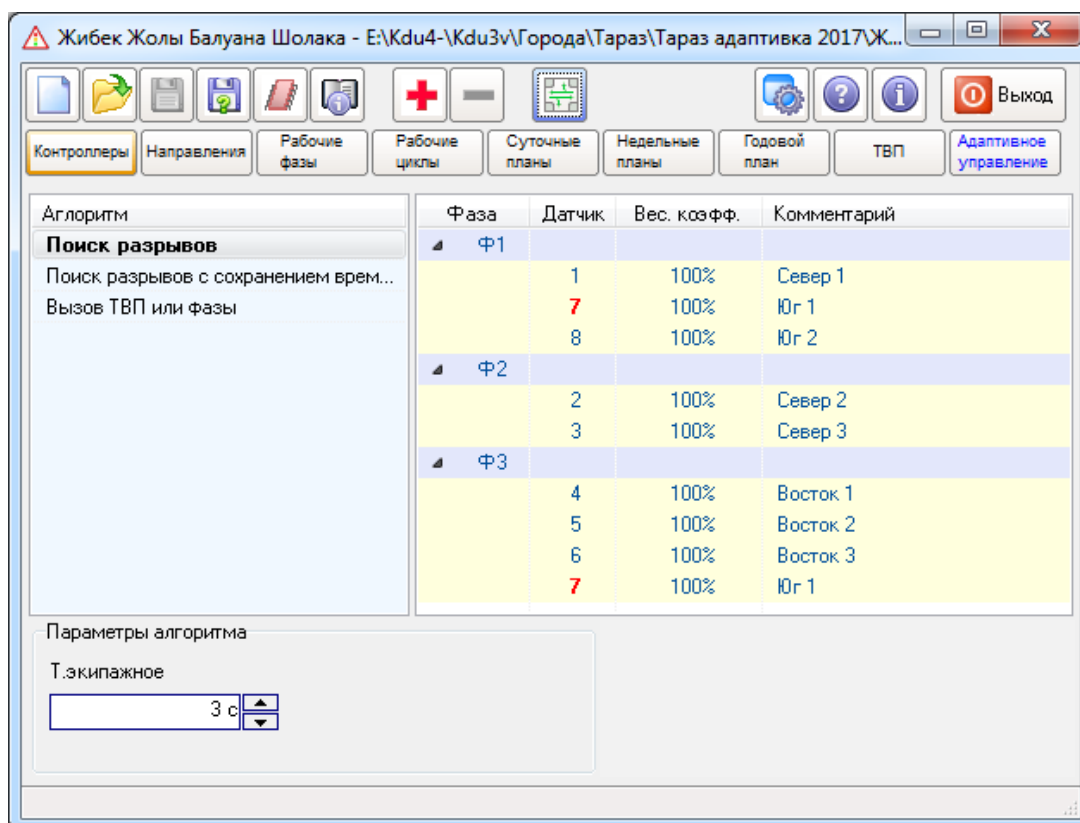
Жибек Жолы Балуана Шолака - E:\Kdu4-\Kdu3v\Города\Тараз\Тараз адаптивка 2017\Ж...

Выход

Контроллеры | Направления | Рабочие фазы | Рабочие циклы | Суточные планы | Недельные планы | Годовой план | ТВП | Адаптивное управление

Аглоритм
Поиск разрывов
Поиск разрывов с сохранением врем...
Вызов ТВП или фазы

| Фаза | Датчик | Вес. коэфф. | Комментарий |
|---|---|---|---|
| Ф1 | | | |
| | 1 | 100% | Север 1 |
| | 7 | 100% | Юг 1 |
| | 8 | 100% | Юг 2 |
| Ф2 | | | |
| | 2 | 100% | Север 2 |
| | 3 | 100% | Север 3 |
| Ф3 | | | |
| | 4 | 100% | Восток 1 |
| | 5 | 100% | Восток 2 |
| | 6 | 100% | Восток 3 |
| | 7 | 100% | Юг 1 |

Параметры алгоритма
Т.экипажное
3 с